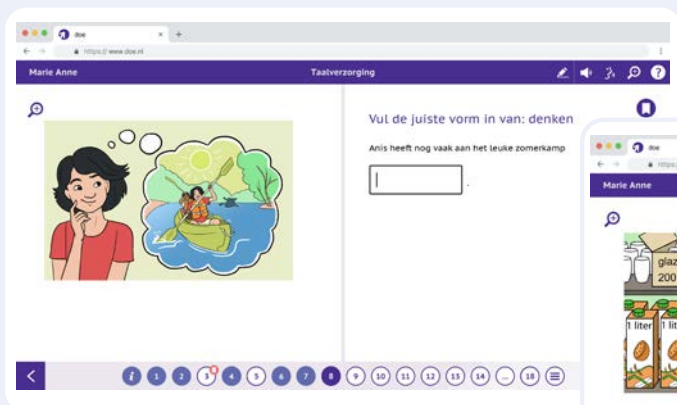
doe
https:// www.doe.nl
Marie Anne
Taalverzorging
Vul de juiste vorm in van: denken
Anis heeft nog vaak aan het leuke zomerkamp
.
doe
https:
Marie Anne
glaz
200
1 liter
1 lit
1 2 3 4 5 6 7 8 9 10 11 12 13 14 ... 18